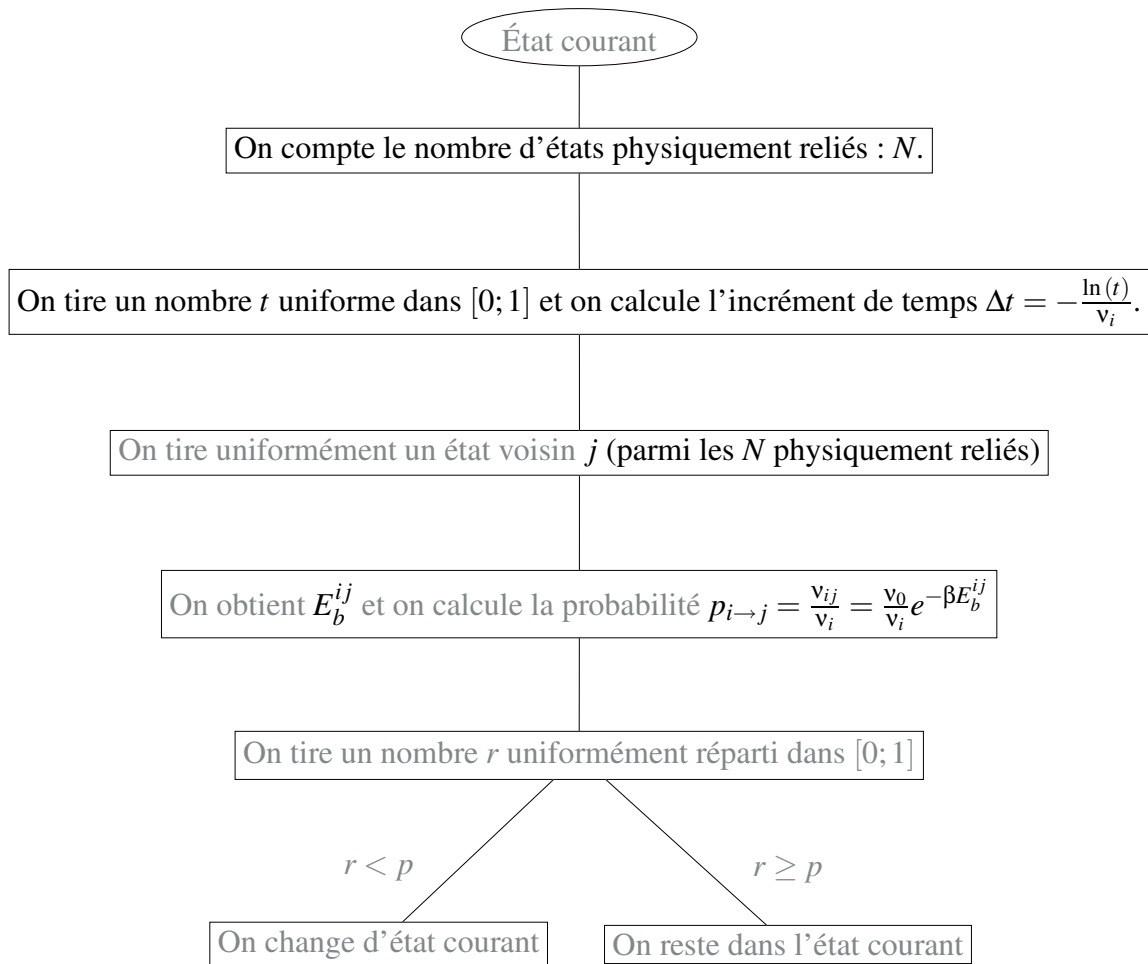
État courant

On compte le nombre d’états physiquement reliés : $N$.

On tire un nombre $t$ uniforme dans $[0;1]$ et on calcule l’incrément de temps $\Delta t = -\frac{\ln(t)}{\nu_i}$.

On tire uniformément un état voisin $j$ (parmi les $N$ physiquement reliés)

On obtient $E_b^{ij}$ et on calcule la probabilité $p_{i\rightarrow j} = \frac{\nu_{ij}}{\nu_i} = \frac{\nu_0}{\nu_i}e^{-\beta E_b^{ij}}$

On tire un nombre $r$ uniformément réparti dans $[0;1]$

$r < p$

$r \geq p$

On change d’état courant

On reste dans l’état courant